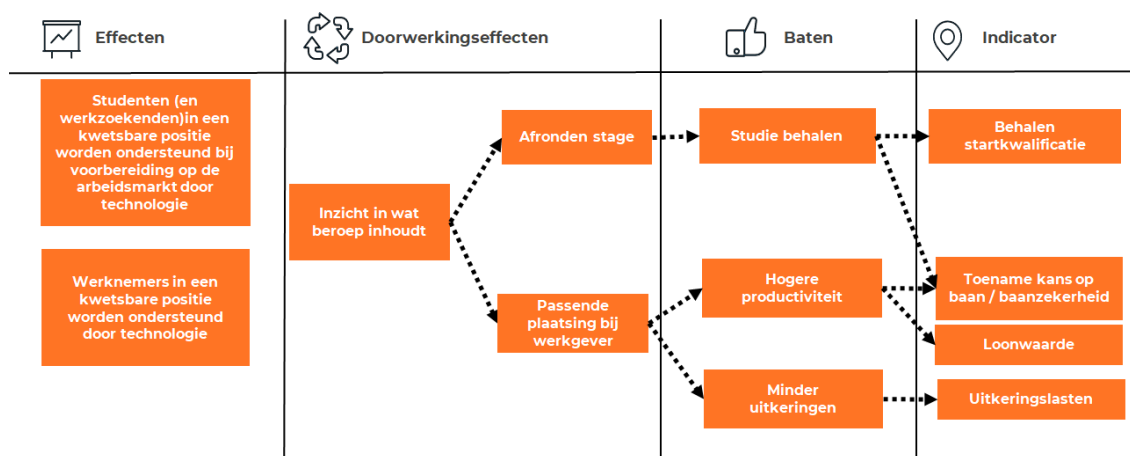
Effecten

Doorwerkingseffecten

Baten

Indicator

Studenten (en werkzoekenden)in een kwetsbare positie worden ondersteund bij voorbereiding op de arbeidsmarkt door technologie

Werknemers in een kwetsbare positie worden ondersteund door technologie

Inzicht in wat beroep inhoudt

Afronden stage

Passende plaatsing bij werkgever

Studie behalen

Hogere productiviteit

Minder uitkeringen

Behalen startkwalificatie

Toename kans op baan / baanzekerheid

Loonwaarde

Uitkeringslasten